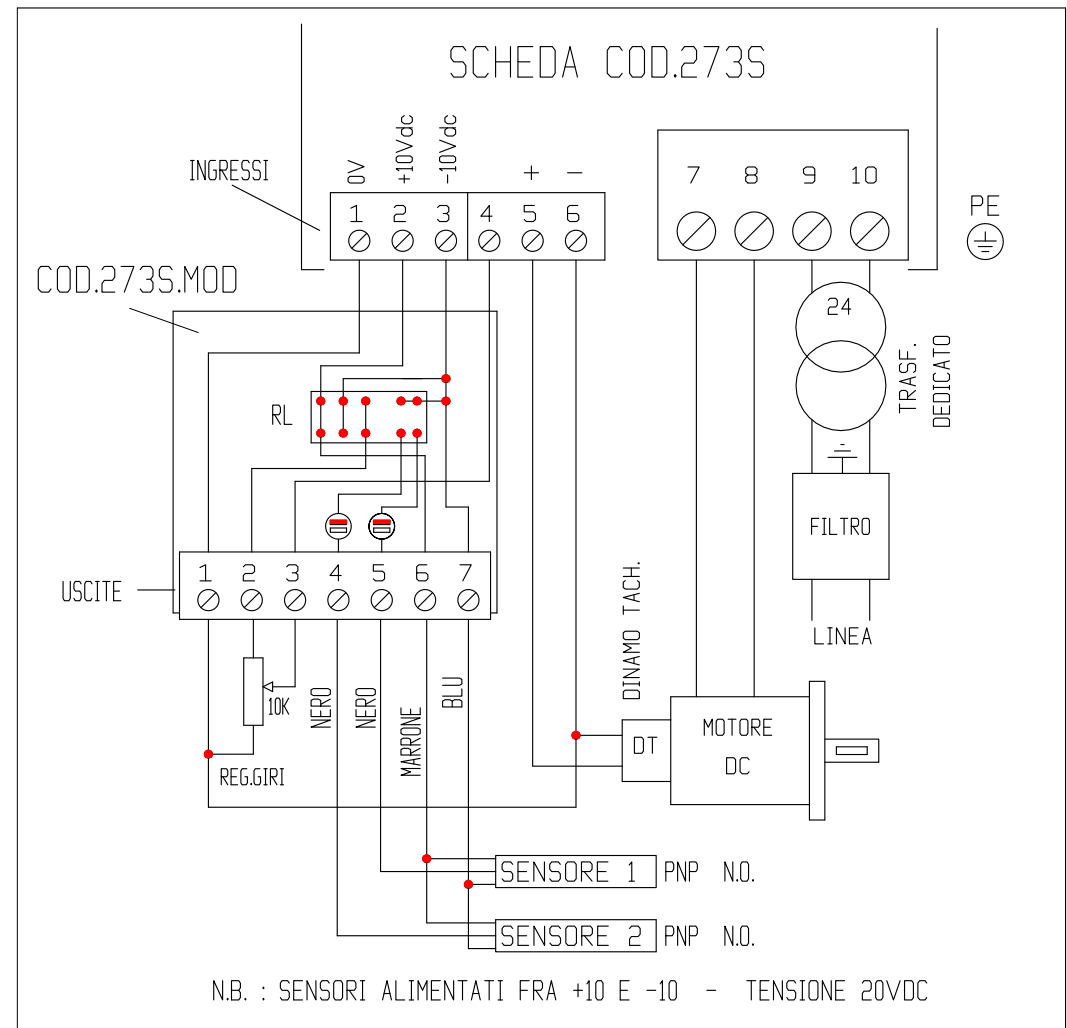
SCHEDA COD.273S

INGRESSI

0V +10Vdc -10Vdc + −

1 2 3 4 5 6

7 8 9 10

PE

COD.273S.MOD

24

TRASF. DEDICATO

RL

FILTRO

LINEA

USCITE

1 2 3 4 5 6 7

DINAMO TACH.

10K

REG.GIRI

NERO NERO MARRONE BLU

DT

MOTORE DC

SENSORE 1 PNP N.O.

SENSORE 2 PNP N.O.

N.B. : SENSORI ALIMENTATI FRA +10 E −10 − TENSIONE 20VDC